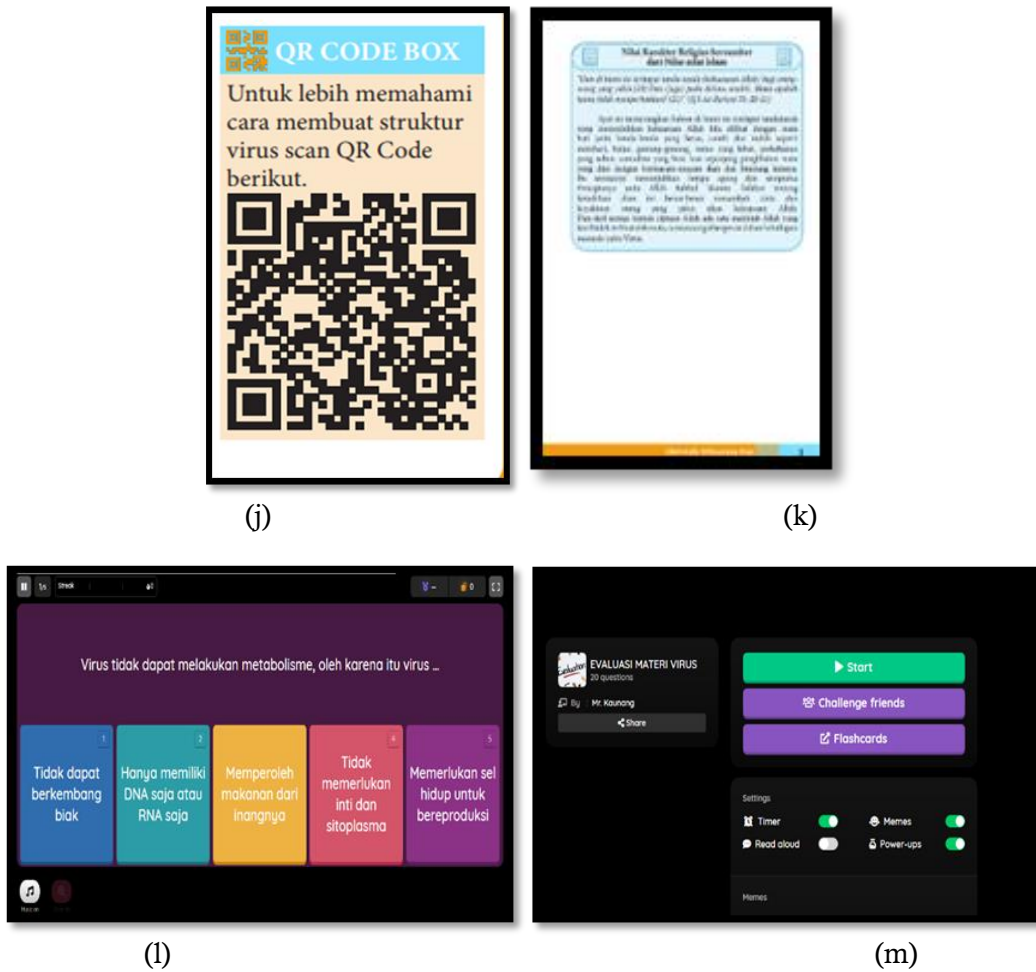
QR CODE BOX

Untuk lebih memahami cara membuat struktur virus scan QR Code berikut.

Nilai Karakter Religius Bersumber dari Nilai-nilai Islam

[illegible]

(j)

(k)

Streak

Virus tidak dapat melakukan metabolisme, oleh karena itu virus ...

1
Tidak dapat berkembang biak

2
Hanya memiliki DNA saja atau RNA saja

3
Memperoleh makanan dari inangnya

4
Tidak memerlukan inti dan sitoplasma

5
Memerlukan sel hidup untuk bereproduksi

Music

EVALUASI MATERI VIRUS
20 questions

By Mr. Kaunang

Share

Start

Challenge friends

Flashcards

Settings

Timer

Memes

Read aloud

Power-ups

Memes

(l)

(m)